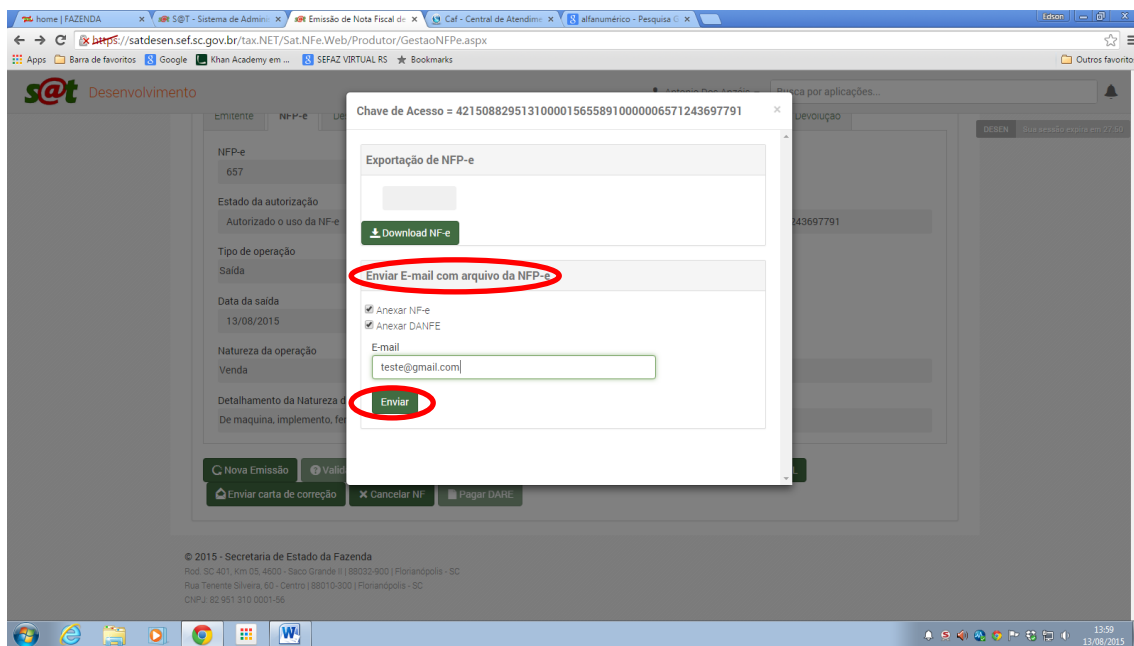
home | FAZENDA × | S@T - Sistema de Adminis × | Emissão de Nota Fiscal de × | Caf - Central de Atendime × | alfanumérico - Pesquisa G ×

Edson

https://satdesen.sef.sc.gov.br/tax.NET/Sat.NFe.Web/Produtor/GestaoNFPe.aspx

Apps | Barra de favoritos | Google | Khan Academy em ... | SEFAZ VIRTUAL RS | Bookmarks | Outros favoritos

s@t Desenvolvimento

Antonio Dos Anjos | Busca por aplicações...

Emitente | NFP-e | De | Devolução

DESEN | sua sessão expira em 27:50

NFP-e
657

Estado da autorização
Autorizado o uso da NF-e

243697791

Tipo de operação
Saída

Data da saída
13/08/2015

Natureza da operação
Venda

Detalhamento da Natureza d
De maquina, implemento, fer

Chave de Acesso = 42150882951310000156558910000006571243697791 ×

Exportação de NFP-e

Download NF-e

Enviar E-mail com arquivo da NFP-e

Anexar NF-e
Anexar DANFE

E-mail
teste@gmail.com

Enviar

Nova Emissão | Valid

Enviar carta de correção | Cancelar NF | Pagar DARE

© 2015 - Secretaria de Estado da Fazenda
Rod. SC 401, Km 05, 4600 - Saco Grande II | 88032-900 | Florianópolis - SC
Rua Tenente Silveira, 60 - Centro | 88010-300 | Florianópolis - SC
CNPJ: 82 951 310 0001-56

13:59
13/08/2015